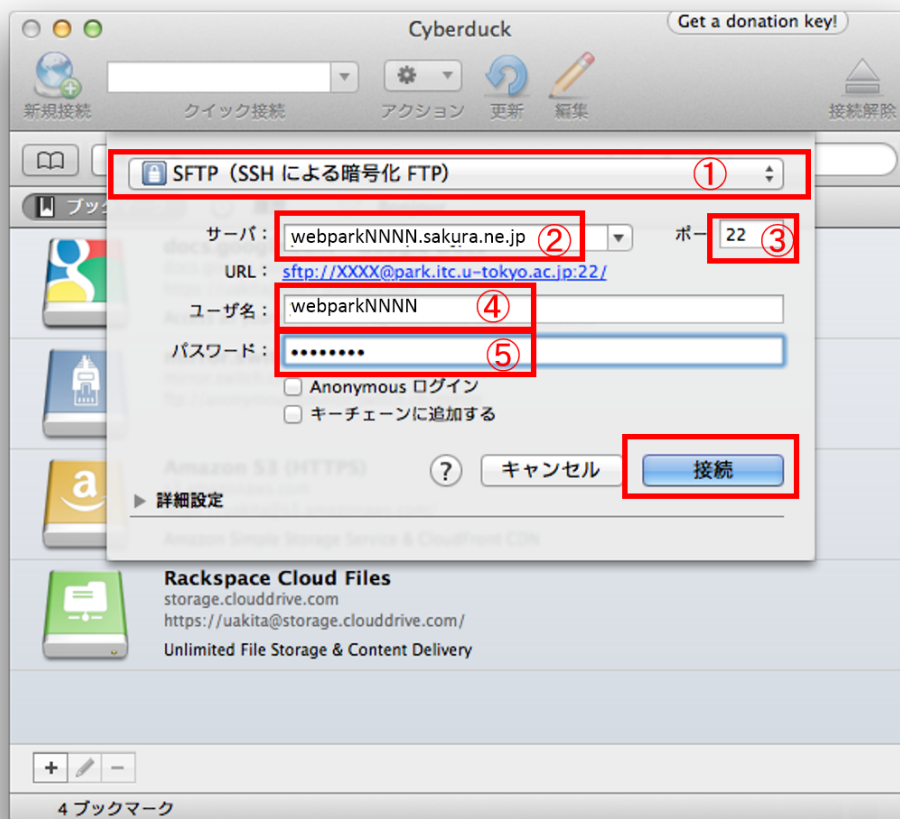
Cyberduck

Get a donation key!

新規接続　クイック接続　アクション　更新　編集　接続解除

ブック

SFTP（SSH による暗号化 FTP）

①

サーバ：webparkNNNN.sakura.ne.jp ②

ポー 22 ③

URL：sftp://XXXX@park.itc.u-tokyo.ac.jp:22/

ユーザ名：webparkNNNN ④

パスワード：•••••••• ⑤

Anonymous ログイン

キーチェーンに追加する

?

キャンセル

接続

詳細設定

Amazon S3 (HTTPS)

Amazon Simple Storage Service & CloudFront CDN

Rackspace Cloud Files
storage.clouddrive.com
https://uakita@storage.clouddrive.com/
Unlimited File Storage & Content Delivery

+

−

4 ブックマーク